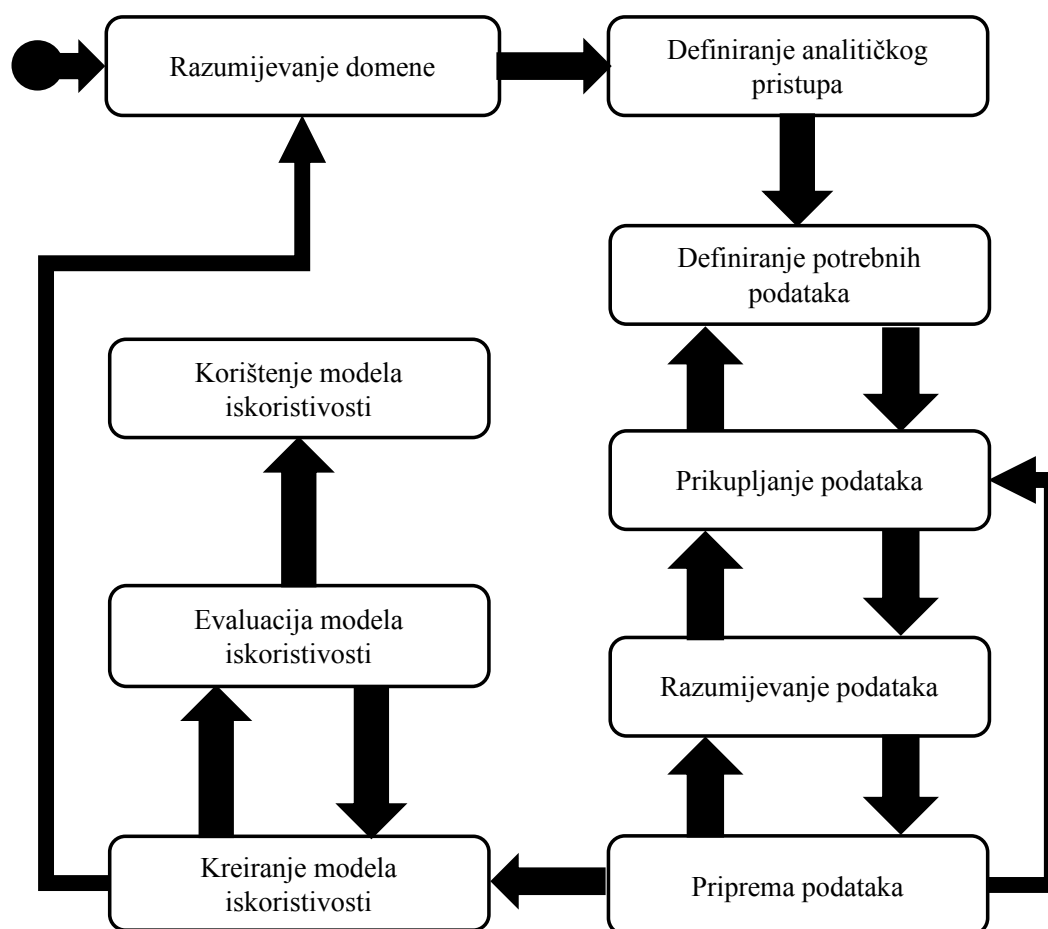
Razumijevanje domene

Definiranje analitičkog pristupa

Definiranje potrebnih podataka

Korištenje modela iskoristivosti

Prikupljanje podataka

Evaluacija modela iskoristivosti

Razumijevanje podataka

Kreiranje modela iskoristivosti

Priprema podataka